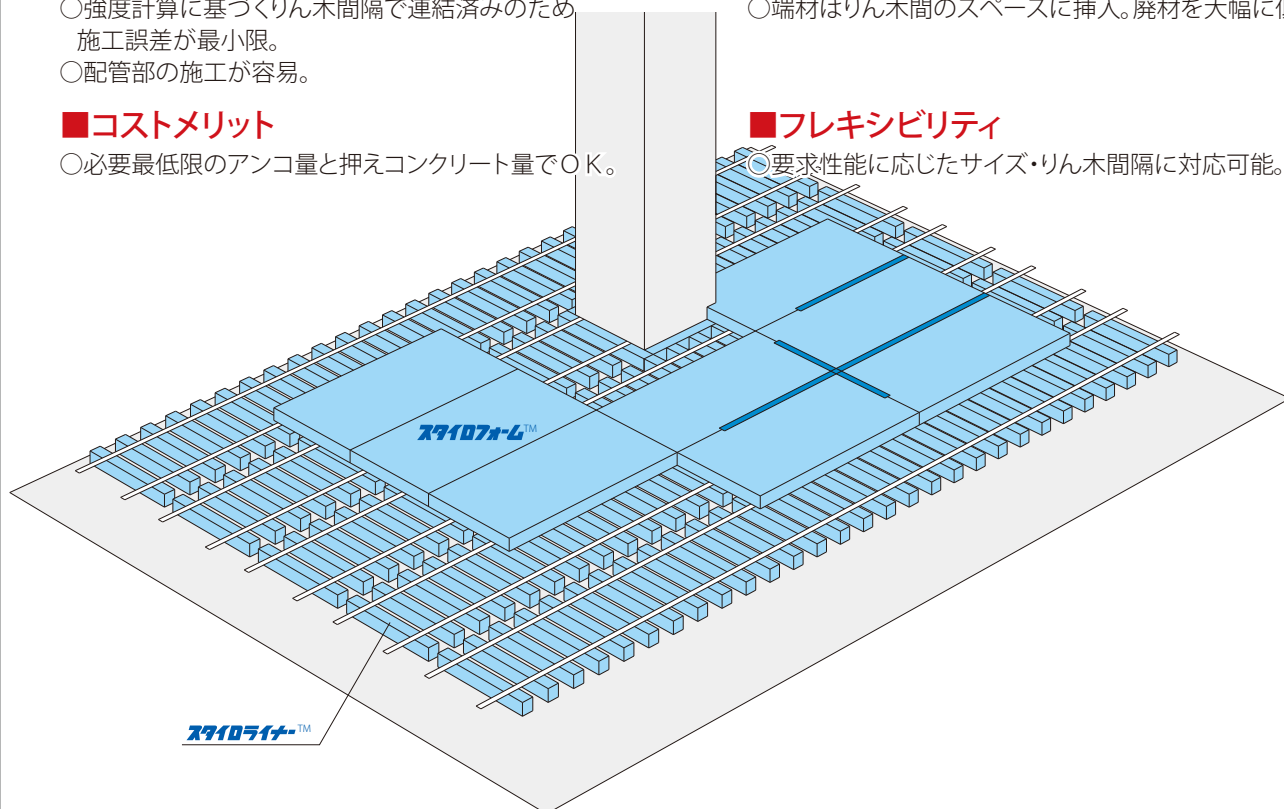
○強度計算に基づくりん木間隔で連結済みのため施工誤差が最小限。
○配管部の施工が容易。

■コストメリット
○必要最低限のアンコ量と押えコンクリート量でＯＫ。

○端材はりん木間のスペースに挿入。廃材を大幅に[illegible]

■フレキシビリティ
○要求性能に応じたサイズ・りん木間隔に対応可能。

スタイロフォーム™

スタイロライナー™